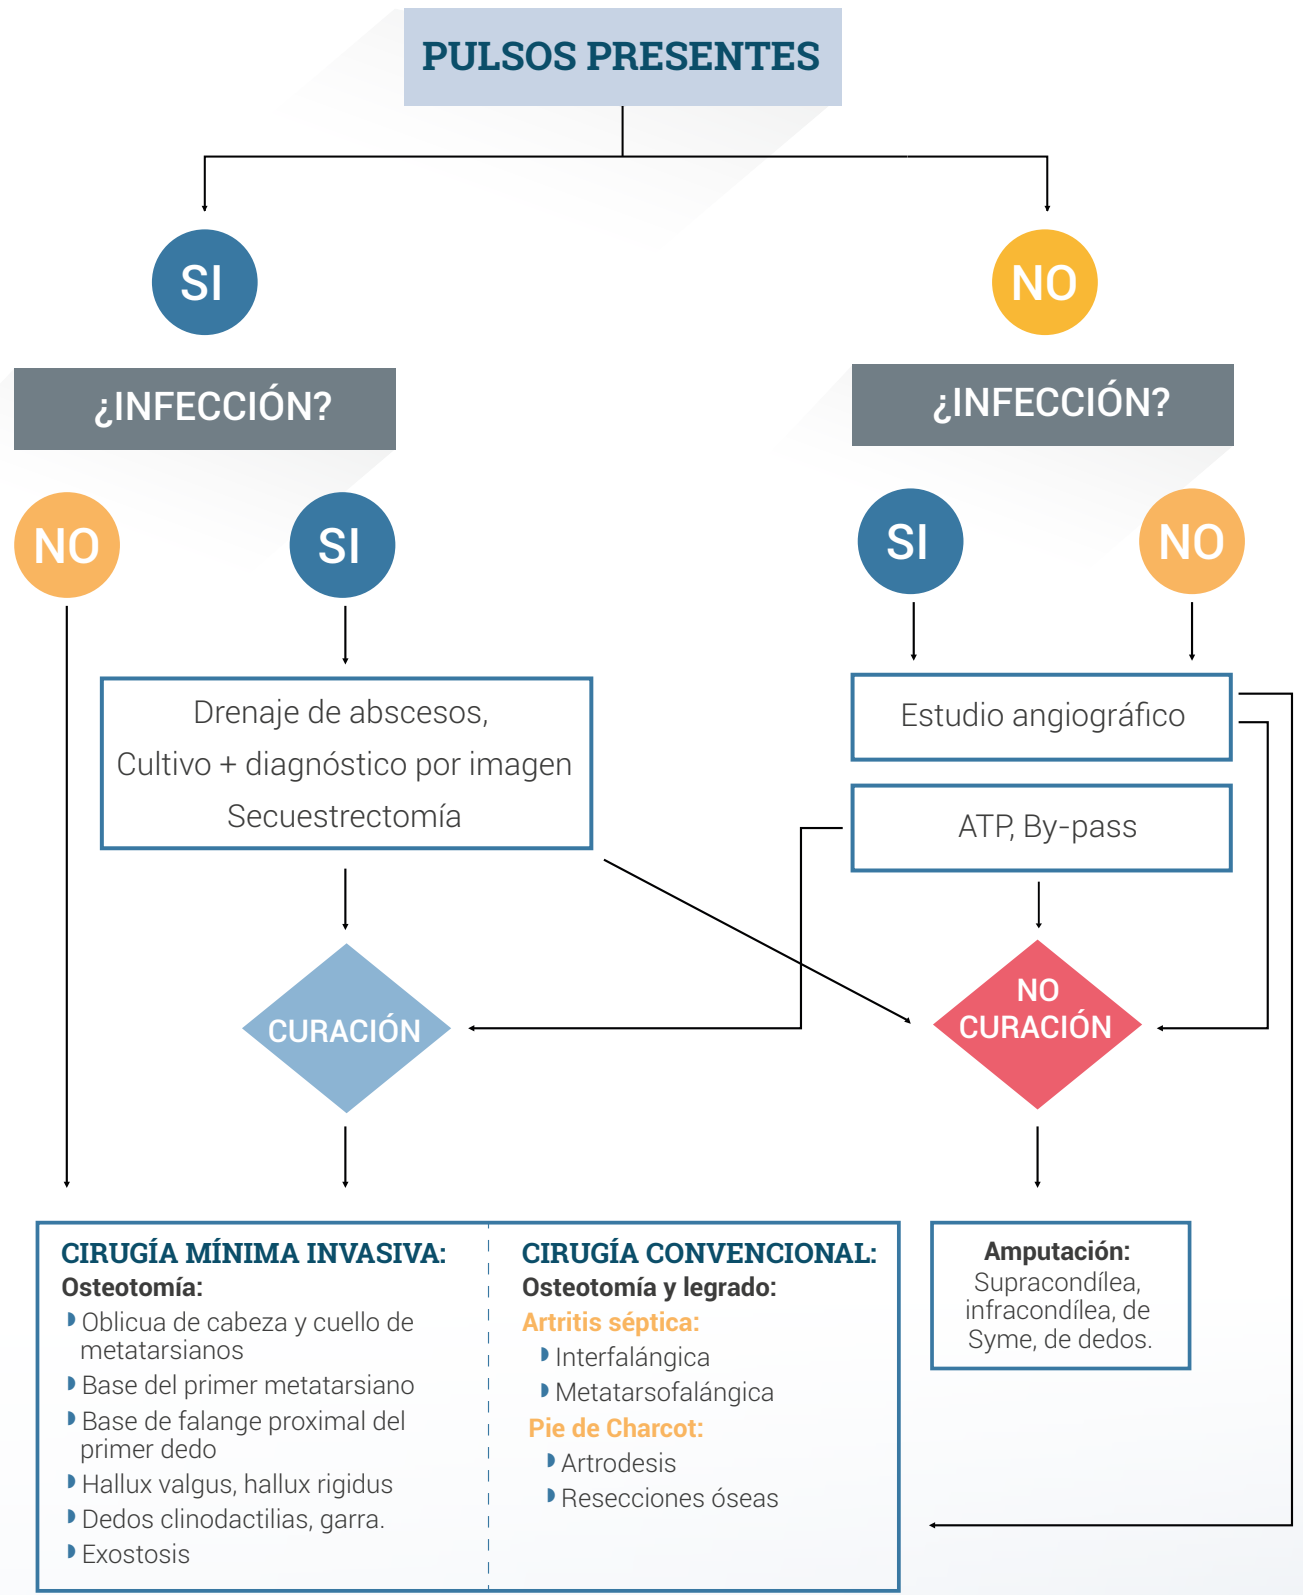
PULSOS PRESENTES

SI

NO

¿INFECCIÓN?

¿INFECCIÓN?

NO

SI

SI

NO

Drenaje de abscesos,
Cultivo + diagnóstico por imagen
Secuestrectomía

Estudio angiográfico

ATP, By-pass

CURACIÓN

NO CURACIÓN

CIRUGÍA MÍNIMA INVASIVA:
Osteotomía:
Oblicua de cabeza y cuello de metatarsianos
Base del primer metatarsiano
Base de falange proximal del primer dedo
Hallux valgus, hallux rigidus
Dedos clinodactilias, garra.
Exostosis

CIRUGÍA CONVENCIONAL:
Osteotomía y legrado:
Artritis séptica:
Interfalángica
Metatarsofalángica
Pie de Charcot:
Artrodesis
Resecciones óseas

Amputación:
Supracondílea, infracondílea, de Syme, de dedos.